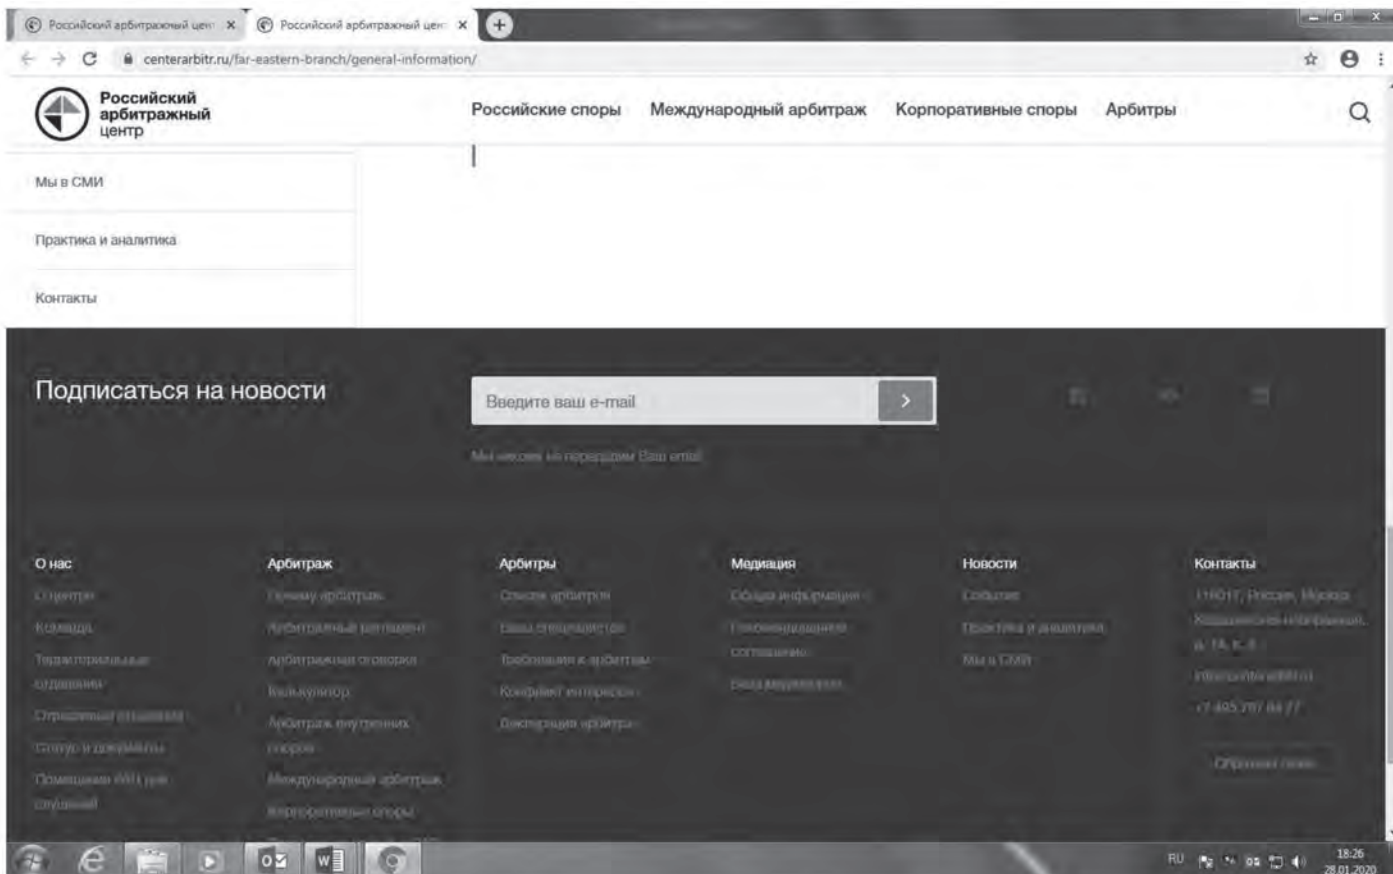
Российский арбитражный цен ×
Российский арбитражный цен ×

centerarbitr.ru/far-eastern-branch/general-information/

Российский арбитражный центр

Российские споры
Международный арбитраж
Корпоративные споры
Арбитры

Мы в СМИ

Практика и аналитика

Контакты

Подписаться на новости

Введите ваш e-mail

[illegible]

О нас
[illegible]

Арбитраж
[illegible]

Арбитры
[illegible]

Медиация
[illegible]

Новости
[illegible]

Контакты
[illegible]

RU
18:26
28.01.2020